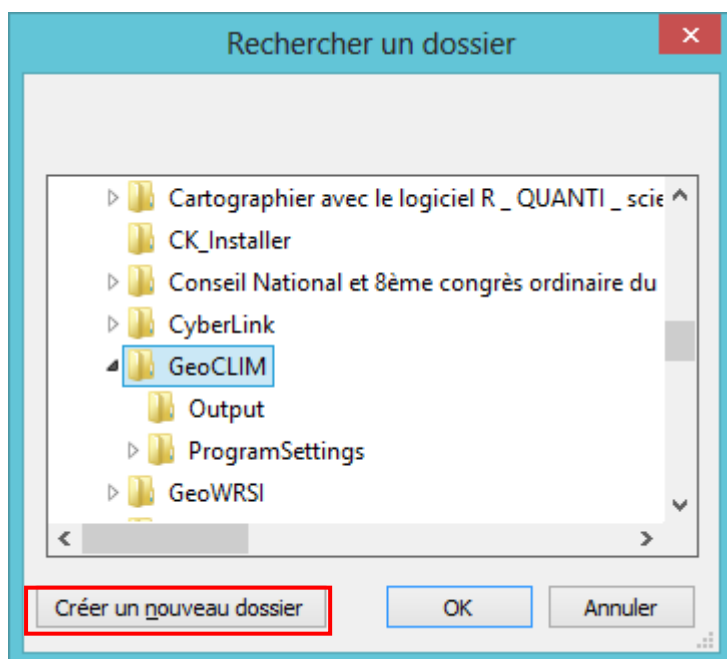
Rechercher un dossier

Cartographier avec le logiciel R _ QUANTI _ scie
CK_Installer
Conseil National et 8ème congrès ordinaire du
CyberLink
GeoCLIM
Output
ProgramSettings
GeoWRSI

Créer un nouveau dossier
OK
Annuler